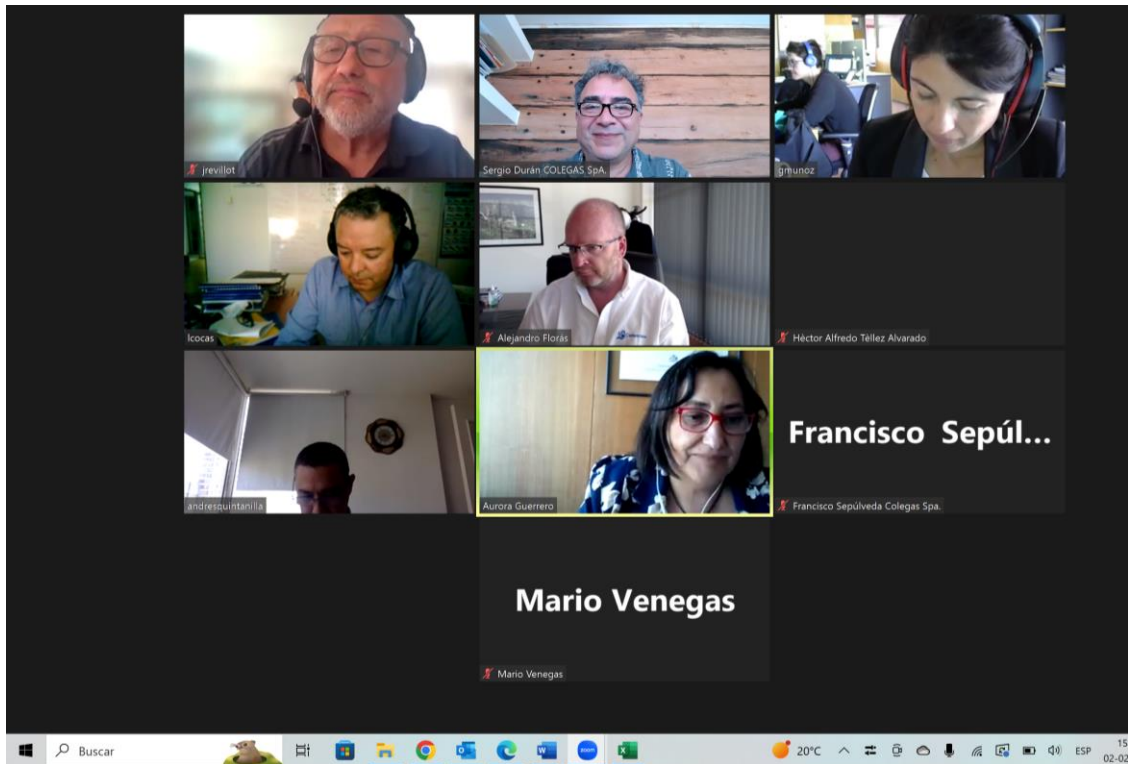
jrevillot

Sergio Durán COLEGAS SpA.

gmunoz

lcocas

Alejandro Florás

Héctor Alfredo Téllez Alvarado

andresquintanilla

Aurora Guerrero

Francisco Sepúl...

Francisco Sepúlveda Colegas Spa.

Mario Venegas

Mario Venegas

Buscar

20°C

ESP

15
02-02